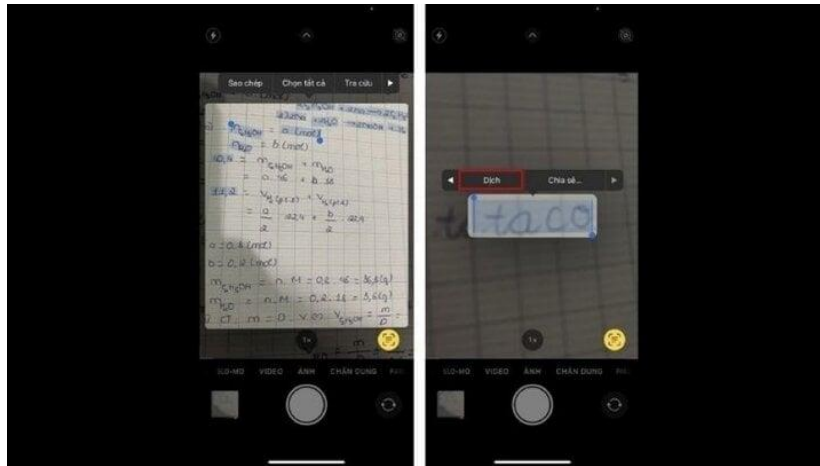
Sao chép | Chọn tất cả | Tra cứu

$n_{C_2H_5OH} = a$ (mol)
$n_{H_2O} = b$ (mol)
$10,4 = m_{C_2H_5OH} + m_{H_2O}$
$= a.46 + b.18$
$11,2 = V_{H_2(1)} + V_{H_2(2)}$
$= \frac{a}{2}.22,4 + \frac{b}{2}.22,4$
$a = 0,2$ (mol)
$b = 0,2$ (mol)
$m_{C_2H_5OH} = n.M = 0,2.46 = 9,2$ (g)
$m_{H_2O} = n.M = 0,2.18 = 3,6$ (g)
c) CT: $m = D.V \Rightarrow V_{C_2H_5OH} = \frac{m}{D}$

1x

SLO-MO VIDEO ẢNH CHÂN DUNG

Dịch | Chia sẻ...

taco

1x

SLO-MO VIDEO ẢNH CHÂN DUNG